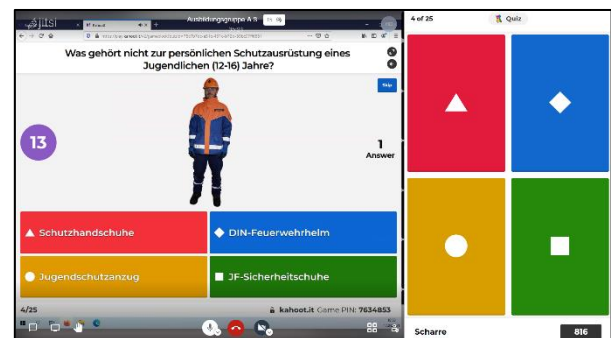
Ausbildungsgruppe A 3

Was gehört nicht zur persönlichen Schutzausrüstung eines Jugendlichen (12-16) Jahre?

Skip

13

1
Answer

Schutzhandschuhe

DIN-Feuerwehrhelm

Jugendschutzanzug

JF-Sicherheitsschuhe

4/25

kahoot.it Game PIN: 7634853

4 of 25

Quiz

Scharre

816